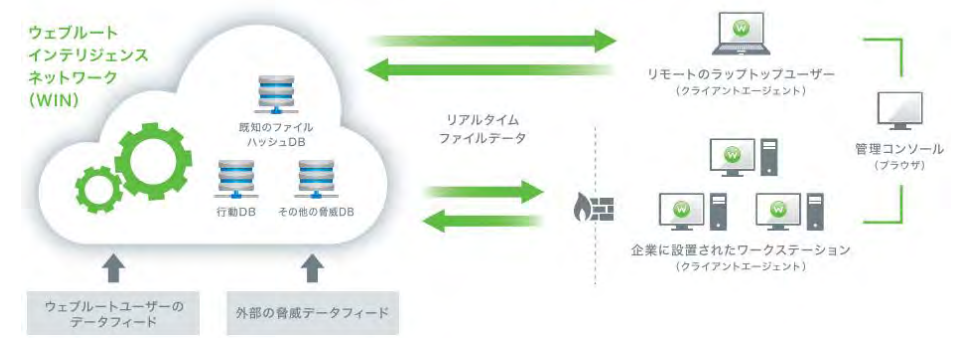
ウェブルート
インテリジェンス
ネットワーク
(WIN)

既知のファイル
ハッシュDB

行動DB

その他の脅威DB

リアルタイム
ファイルデータ

リモートのラップトップユーザー
(クライアントエージェント)

管理コンソール
(ブラウザ)

企業に設置されたワークステーション
(クライアントエージェント)

ウェブルートユーザーの
データフィード

外部の脅威データフィード